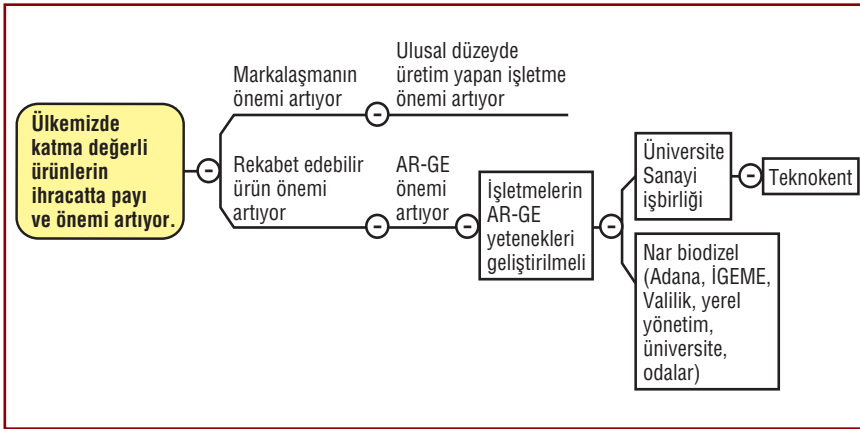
Ülkemizde katma değerli ürünlerin ihracatta payı ve önemi artıyor.

Markalaşmanın önemi artıyor

Ulusal düzeyde üretim yapan işletme önemi artıyor

Rekabet edebilir ürün önemi artıyor

AR-GE önemi artıyor

İşletmelerin AR-GE yetenekleri geliştirilmeli

Üniversite Sanayi işbirliği

Teknokent

Nar biodizel (Adana, İGEME, Valilik, yerel yönetim, üniversite, odalar)